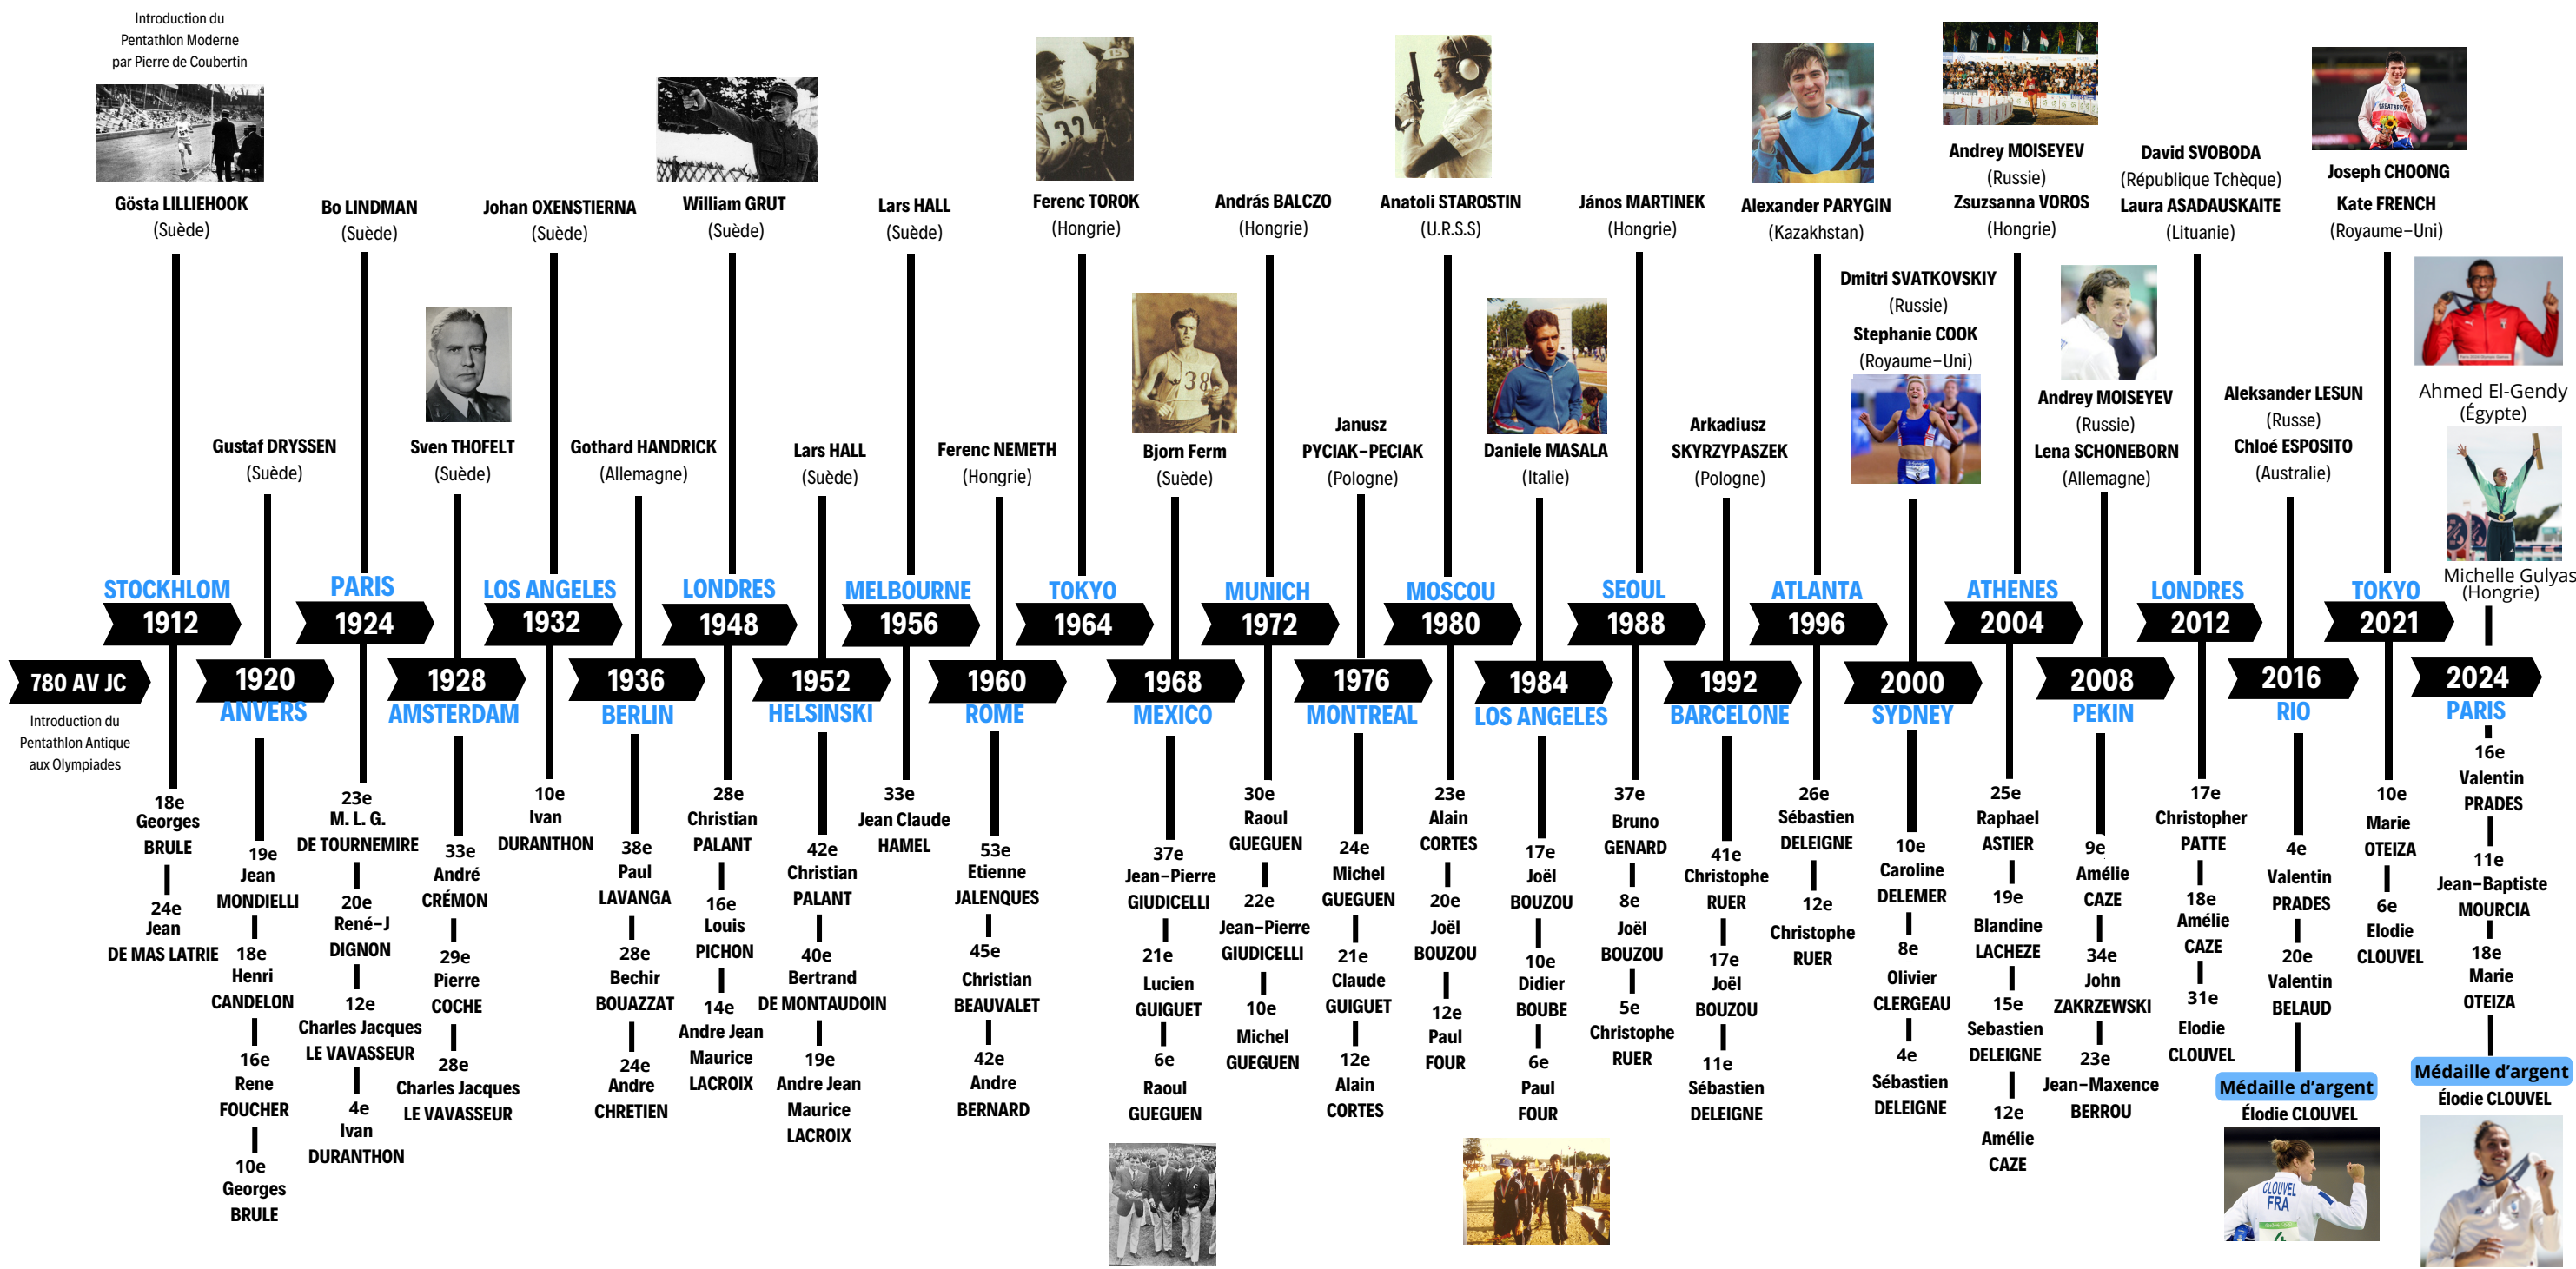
Introduction du Pentathlon Moderne par Pierre de Coubertin

Gösta LILLIEHOOK (Suède)

Bo LINDMAN (Suède)

Johan OXENSTIERNA (Suède)

William GRUT (Suède)

Lars HALL (Suède)

Ferenc TOROK (Hongrie)

András BALCZO (Hongrie)

Anatoli STAROSTIN (U.R.S.S)

János MARTINEK (Hongrie)

Alexander PARYGIN (Kazakhstan)

Andrey MOISEYEV (Russie) Zsuzsanna VOROS (Hongrie)

David SVOBODA (République Tchèque) Laura ASADAUSKAITE (Lituanie)

Joseph CHOONG Kate FRENCH (Royaume-Uni)

Gustaf DRYSSEN (Suède)

Sven THOFELT (Suède)

Gothard HANDRICK (Allemagne)

Lars HALL (Suède)

Ferenc NEMETH (Hongrie)

Bjorn Ferm (Suède)

Janusz PYCIAK-PECIAK (Pologne)

Daniele MASALA (Italie)

Arkadiusz SKYRZYPASZEK (Pologne)

Dmitri SVATKOVSKIY (Russie) Stephanie COOK (Royaume-Uni)

Andrey MOISEYEV (Russie) Lena SCHONEBORN (Allemagne)

Aleksander LESUN (Russe) Chloé ESPOSITO (Australie)

Ahmed El-Gendy (Égypte)

Michelle Gulyas (Hongrie)

STOCKHLOM 1912
PARIS 1924
LOS ANGELES 1932
LONDRES 1948
MELBOURNE 1956
TOKYO 1964
MUNICH 1972
MOSCOU 1980
SEOUL 1988
ATLANTA 1996
ATHENES 2004
LONDRES 2012
TOKYO 2021

780 AV JC
Introduction du Pentathlon Antique aux Olympiades

1920 ANVERS
1928 AMSTERDAM
1936 BERLIN
1952 HELSINSKI
1960 ROME
1968 MEXICO
1976 MONTREAL
1984 LOS ANGELES
1992 BARCELONE
2000 SYDNEY
2008 PEKIN
2016 RIO
2024 PARIS

18e Georges BRULE | 24e Jean DE MAS LATRIE

19e Jean MONDIELLI | 18e Henri CANDELON | 16e Rene FOUCHER | 10e Georges BRULE

23e M. L. G. DE TOURNEMIRE | 20e René-J DIGNON | 12e Charles Jacques LE VAVASSEUR | 4e Ivan DURANTHON

33e André CRÉMON | 29e Pierre COCHE | 28e Charles Jacques LE VAVASSEUR

10e Ivan DURANTHON

38e Paul LAVANGA | 28e Bechir BOUAZZAT | 24e Andre CHRETIEN

28e Christian PALANT | 16e Louis PICHON | 14e Andre Jean Maurice LACROIX

42e Christian PALANT | 40e Bertrand DE MONTAUDOIN | 19e Andre Jean Maurice LACROIX

33e Jean Claude HAMEL

53e Etienne JALENQUES | 45e Christian BEAUVALET | 42e Andre BERNARD

37e Jean-Pierre GIUDICELLI | 21e Lucien GUIGUET | 6e Raoul GUEGUEN

30e Raoul GUEGUEN | 22e Jean-Pierre GIUDICELLI | 10e Michel GUEGUEN

24e Michel GUEGUEN | 21e Claude GUIGUET | 12e Alain CORTES

23e Alain CORTES | 20e Joël BOUZOU | 12e Paul FOUR

17e Joël BOUZOU | 10e Didier BOUBE | 6e Paul FOUR

37e Bruno GENARD | 8e Joël BOUZOU | 5e Christophe RUER

41e Christophe RUER | 17e Joël BOUZOU | 11e Sébastien DELEIGNE

26e Sébastien DELEIGNE | 12e Christophe RUER

10e Caroline DELEMER | 8e Olivier CLERGEAU | 4e Sébastien DELEIGNE

25e Raphael ASTIER | 19e Blandine LACHEZE | 15e Sebastien DELEIGNE | 12e Amélie CAZE

9e Amélie CAZE | 34e John ZAKRZEWSKI | 23e Jean-Maxence BERROU

17e Christopher PATTE | 18e Amélie CAZE | 31e Elodie CLOUVEL

4e Valentin PRADES | 20e Valentin BELAUD | Médaille d'argent Élodie CLOUVEL

10e Marie OTEIZA | 6e Elodie CLOUVEL

16e Valentin PRADES | 11e Jean-Baptiste MOURCIA | 18e Marie OTEIZA | Médaille d'argent Élodie CLOUVEL

38
CLOUVEL FRA